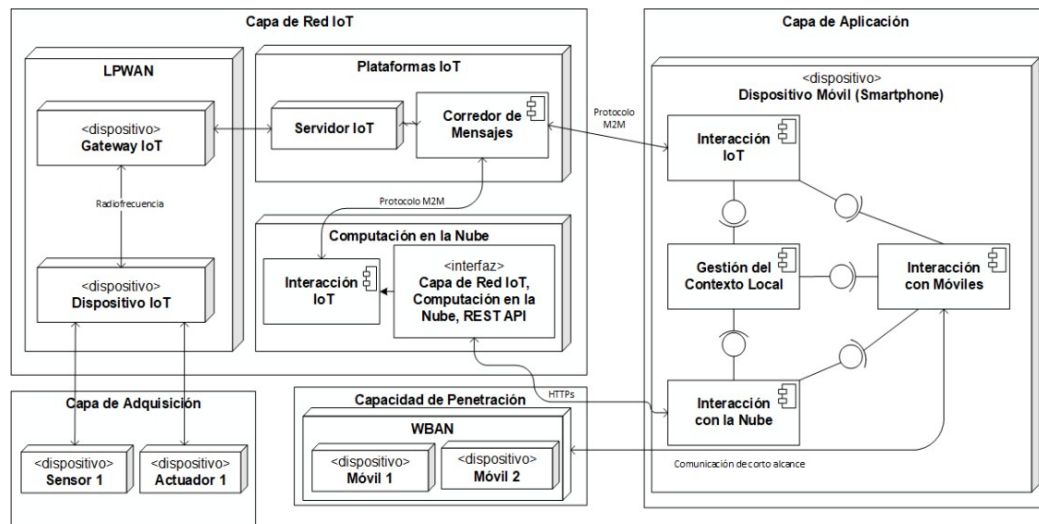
Capa de Red IoT

LPWAN

<dispositivo>
Gateway IoT

Radiofrecuencia

<dispositivo>
Dispositivo IoT

Plataformas IoT

Servidor IoT

Corredor de Mensajes

Protocolo M2M

Computación en la Nube

Interacción IoT

<interfaz>
Capa de Red IoT, Computación en la Nube, REST API

Capa de Aplicación

<dispositivo>
Dispositivo Móvil (Smartphone)

Protocolo M2M

Interacción IoT

Gestión del Contexto Local

Interacción con Móviles

Interacción con la Nube

HTTPs

Capa de Adquisición

<dispositivo>
Sensor 1

<dispositivo>
Actuador 1

Capacidad de Penetración

WBAN

<dispositivo>
Móvil 1

<dispositivo>
Móvil 2

Comunicación de corto alcance